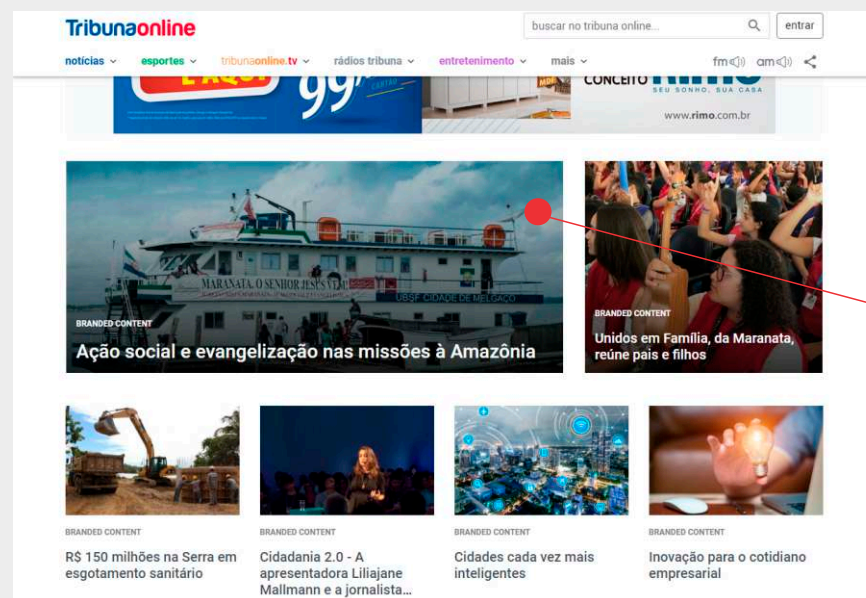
Tribunaonline

buscar no tribuna online...

entrar

notícias ⌄ esportes ⌄ tribunaonline.tv ⌄ rádios tribuna ⌄ entretenimento ⌄ mais ⌄

fm am

É AQUI 99

CONCEITO RIMO SEU SONHO, SUA CASA

www.rimo.com.br

MARANATA, O SENHOR JESUS VEM

UBSF CIDADE DE MELGAÇO

BRANDED CONTENT

Ação social e evangelização nas missões à Amazônia

BRANDED CONTENT

Unidos em Família, da Maranata, reúne pais e filhos

BRANDED CONTENT

R$ 150 milhões na Serra em esgotamento sanitário

BRANDED CONTENT

Cidadania 2.0 - A apresentadora Liliajane Mallmann e a jornalista...

BRANDED CONTENT

Cidades cada vez mais inteligentes

BRANDED CONTENT

Inovação para o cotidiano empresarial